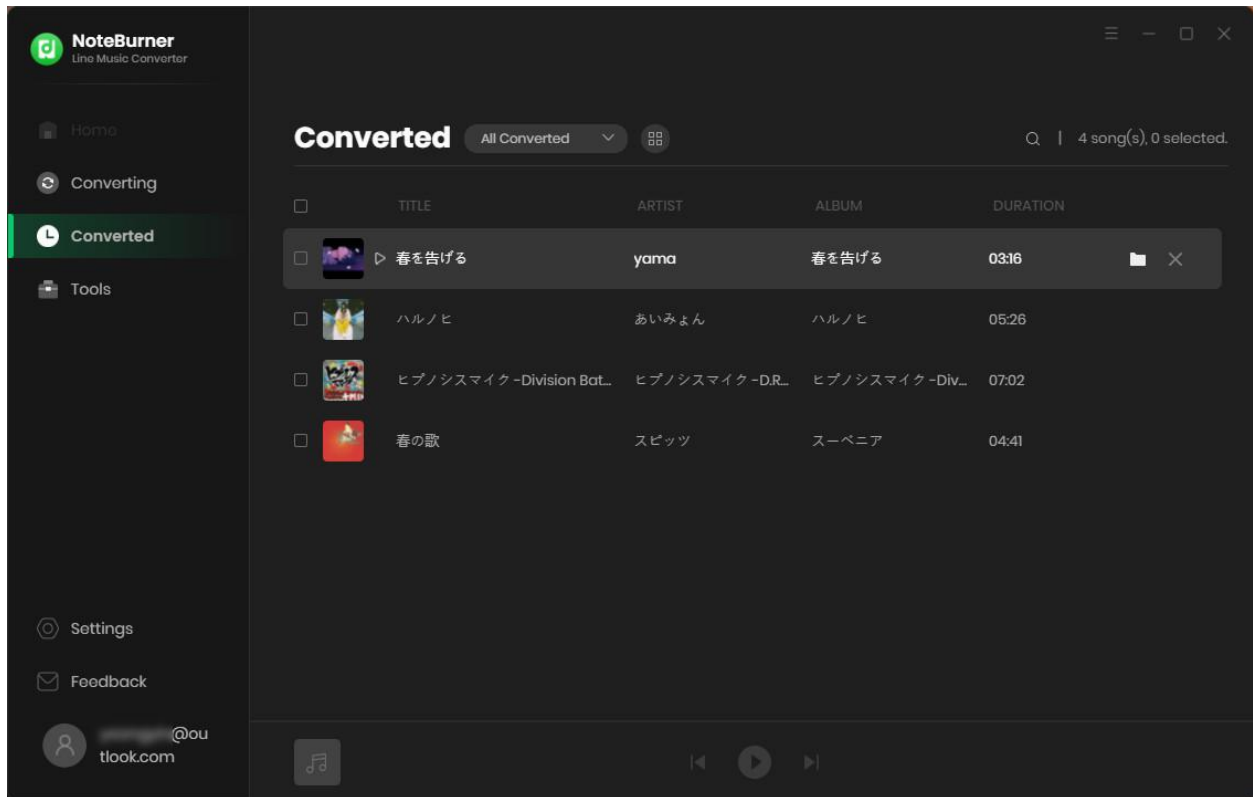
NoteBurner
Line Music Converter

Home
Converting
Converted
Tools

Converted
All Converted
4 song(s), 0 selected.

| TITLE | ARTIST | ALBUM | DURATION |
|---|---|---|---|
| 春を告げる | yama | 春を告げる | 03:16 |
| ハルノヒ | あいみょん | ハルノヒ | 05:26 |
| ヒプノシスマイク -Division Bat... | ヒプノシスマイク -D.R... | ヒプノシスマイク -Div... | 07:02 |
| 春の歌 | スピッツ | スーベニア | 04:41 |

Settings
Feedback
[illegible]@outlook.com